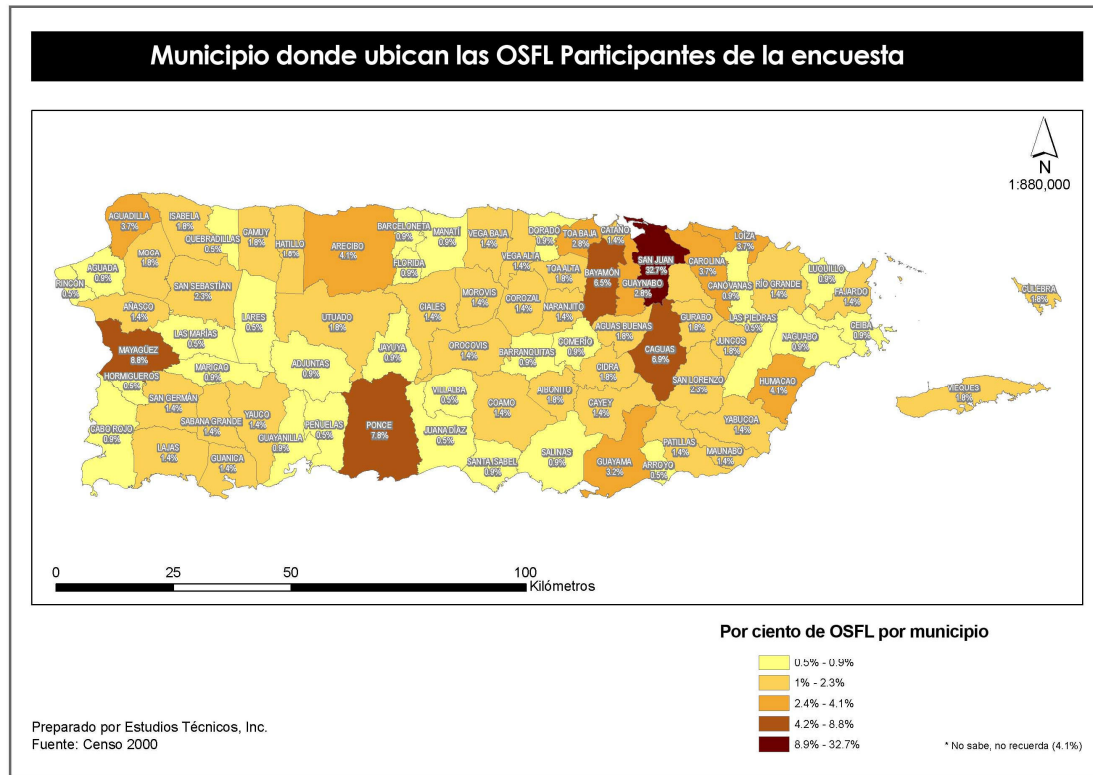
Municipio donde ubican las OSFL Participantes de la encuesta

N
1:880,000

AGUADILLA 3.7%
ISABELA 1.8%
CAMUY 1.8%
HATILLO 1.8%
ARECIBO 4.1%
BARCELONETA 0.9%
MANATÍ 0.9%
VEGA BAJA 1.4%
DORADO 0.9%
TOA BAJA 2.8%
CATAÑO 1.4%
SAN JUAN 32.7%
CAROLINA 3.7%
LOÍZA 3.7%
LUQUILLO 0.9%
FAJARDO 1.4%
CULEBRA 1.8%
MOCA 1.8%
QUEBRADILLAS 0.5%
FLORIDA 0.9%
VEGA ALTA 1.4%
TOA ALTA 1.8%
BAYAMÓN 6.5%
GUAYNABO 2.8%
CANÓVANAS 0.9%
RÍO GRANDE 1.4%
RINCÓN 0.5%
AGUADA 0.5%
SAN SEBASTIÁN 2.3%
CIALES 1.4%
MOROVIS 1.4%
COROZAL 1.4%
NARANJITO 1.4%
AGUAS BUENAS 1.8%
GURABO 1.8%
LAS PIEDRAS 0.5%
CEIBA 0.9%
AÑASCO 1.4%
LARES 0.5%
UTUADO 1.8%
NAGUABO 0.9%
LAS MARÍAS 0.5%
CAGUAS 6.9%
JUNCOS 1.8%
MAYAGÜEZ 8.8%
ADJUNTAS 0.9%
JAYUYA 0.9%
OROCOVIS 1.4%
BARRANQUITAS 0.9%
COMERÍO 0.9%
CIDRA 1.8%
HORMIGUEROS 0.5%
MARICAO 0.9%
SAN LORENZO 2.3%
HUMACAO 4.1%
VILLALBA 0.5%
AIBONITO 1.8%
VIEQUES 1.8%
SAN GERMÁN 1.4%
PONCE 7.8%
COAMO 1.4%
CAYEY 1.4%
YABUCOA 1.4%
SABANA GRANDE 1.4%
YAUCO 1.4%
PEÑUELAS 0.5%
JUANA DÍAZ 0.5%
CABO ROJO 0.5%
GUAYANILLA 0.9%
PATILLAS 1.4%
MAUNABO 1.4%
LAJAS 1.4%
GUANICA 1.4%
SANTA ISABEL 0.9%
SALINAS 0.9%
GUAYAMA 3.2%
ARROYO 0.5%

0 25 50 100 Kilómetros

Por ciento de OSFL por municipio
0.5% - 0.9%
1% - 2.3%
2.4% - 4.1%
4.2% - 8.8%
8.9% - 32.7%

Preparado por Estudios Técnicos, Inc.
Fuente: Censo 2000

* No sabe, no recuerda (4.1%)